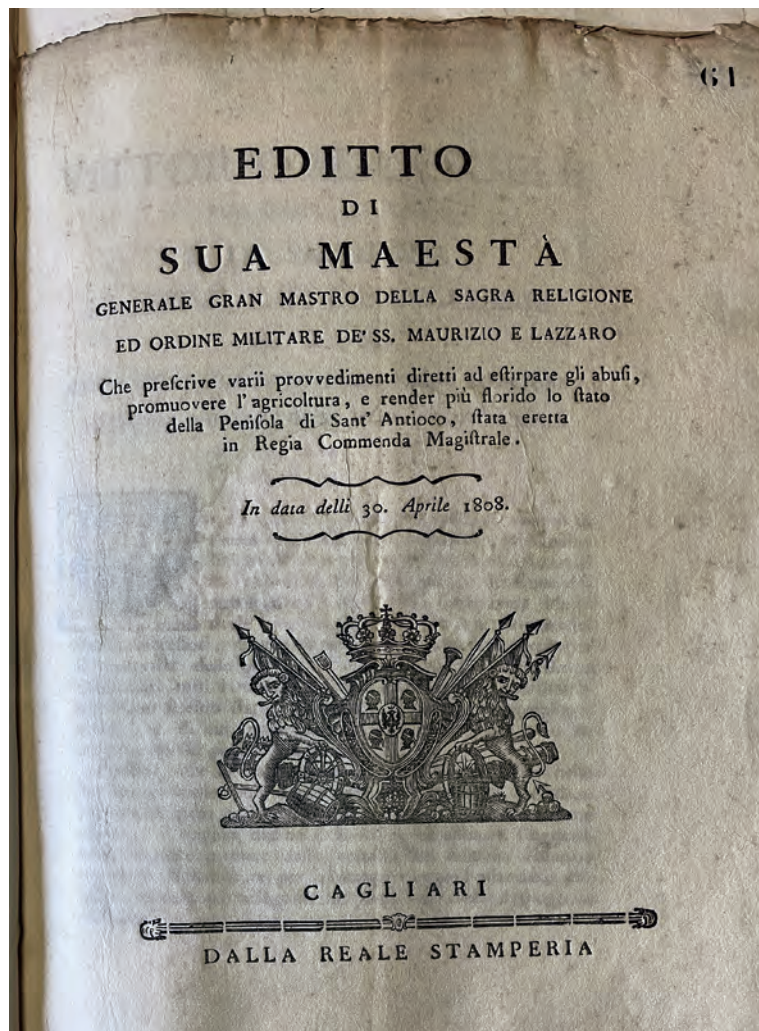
61

EDITTO
DI
SUA MAESTÀ
GENERALE GRAN MASTRO DELLA SAGRA RELIGIONE
ED ORDINE MILITARE DE' SS. MAURIZIO E LAZZARO

Che prefcrive varii provvedimenti diretti ad eftirpare gli abufi, promuovere l'agricoltura, e render più florido lo ftato della Penifola di Sant' Antioco, ftata eretta in Regia Commenda Magiftrale.

In data delli 30. Aprile 1808.

CAGLIARI
DALLA REALE STAMPERIA